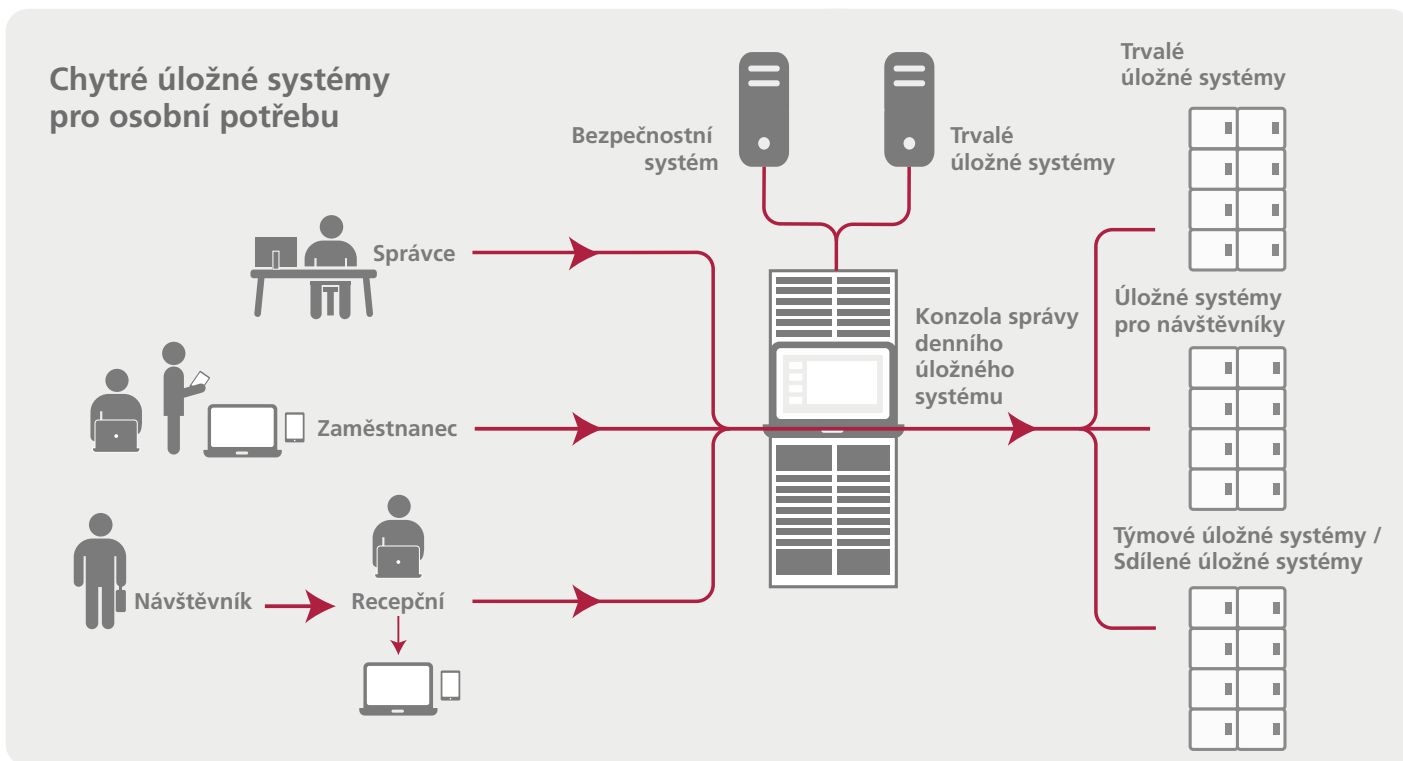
Chytré úložné systémy pro osobní potřebu

Bezpečnostní systém

Trvalé úložné systémy

Trvalé úložné systémy

Správce

Konzola správy denního úložného systému

Úložné systémy pro návštěvníky

Zaměstnanec

Týmové úložné systémy / Sdílené úložné systémy

Návštěvník

Recepční